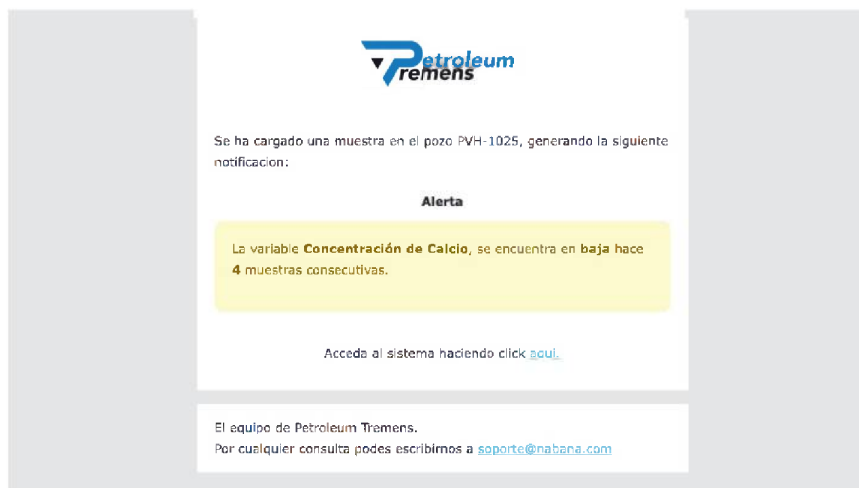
Petroleum Tremens

Se ha cargado una muestra en el pozo PVH-1025, generando la siguiente notificacion:

Alerta

La variable **Concentración de Calcio**, se encuentra en **baja** hace **4** muestras consecutivas.

Acceda al sistema haciendo click aqui.

El equipo de Petroleum Tremens.
Por cualquier consulta podes escribirnos a soporte@nabana.com